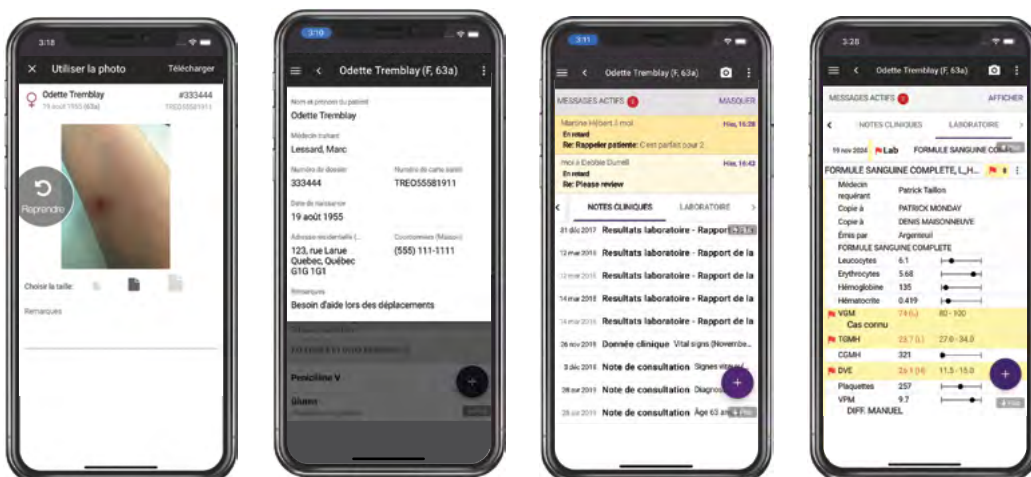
3:18

Utiliser la photo Télécharger

Odette Tremblay #333444
19 août 1955 (63a) TREO55581911

Reprendre

Choisir la taille:

Remarques

3:10

Odette Tremblay (F, 63a)

Nom et prénom du patient
Odette Tremblay

Médecin traitant
Lessard, Marc

Numéro de dossier
333444

Numéro de carte santé
TREO55581911

Date de naissance
19 août 1955

Adresse résidentielle
123, rue Larue Quebec, Québec G1G 1G1

Coordonnées (Maison)
(555) 111-1111

Remarques
Besoin d'aide lors des déplacements

Pénicilline V

Gluten

3:11

Odette Tremblay (F, 63a)

MESSAGES ACTIFS 2 MASQUER

Martine Hébert à moi Hier, 16:28
En retard
Re: Rappeler patiente: C'est parfait pour 2...

moi à Ewoldie Durrell Hier, 16:42
En retard
Re: Please review

NOTES CLINIQUES LABORATOIRE

21 déc 2017 Resultats laboratoire - Rapport
12 mar 2018 Resultats laboratoire - Rapport de la
12 mar 2018 Resultats laboratoire - Rapport de la
14 mar 2018 Resultats laboratoire - Rapport de la
14 mar 2018 Resultats laboratoire - Rapport de la
26 nov 2019 Donnée clinique Vital signs (Novembre...
3 déc 2019 Note de consultation Signes vitaux
28 oct 2019 Note de consultation Diagnos
28 oct 2019 Note de consultation Âge 63 ans

3:20

Odette Tremblay (F, 63a)

MESSAGES ACTIFS 2 AFFICHER

NOTES CLINIQUES LABORATOIRE

19 nov 2024 Lab FORMULE SANGUINE CO...

FORMULE SANGUINE COMPLETE, L_H...

Médecin requérant Patrick Taillon
Copie à PATRICK MONDAY
Copie à DENIS MAISONNEUVE
Émis par Argenteuil
FORMULE SANGUINE COMPLETE
Leucocytes 6.1
Erythrocytes 5.68
Hémoglobine 135
Hématocrite 0.419
VGM 74 (L) 80 - 100
Cas connu
TGMH 23.7 (L) 27.0 - 34.0
CGMH 321
DVE 23.1 (H) 11.5 - 15.0
Plaquettes 257
VPM 9.7
DIFF. MANUEL